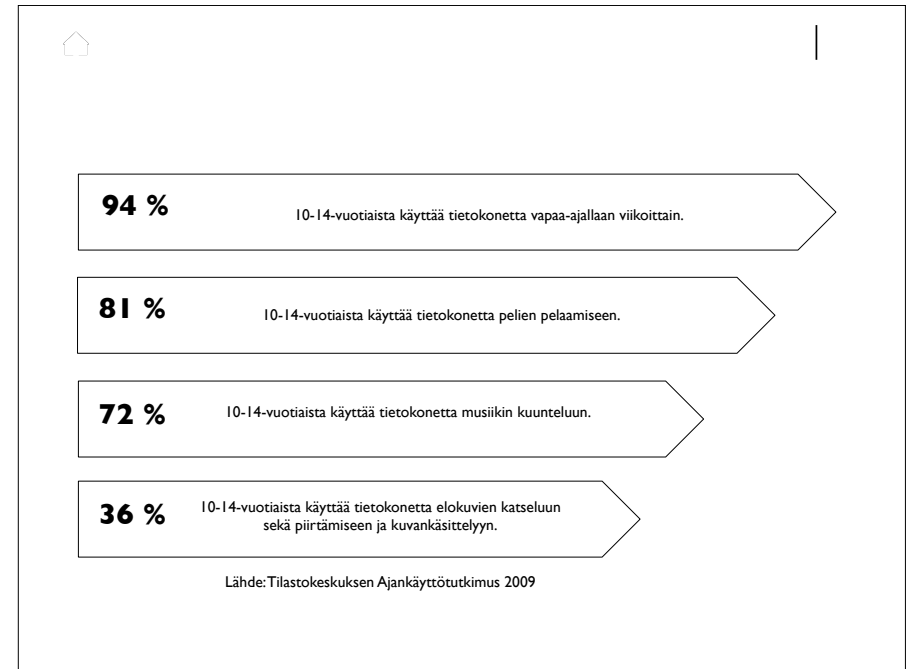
94 %
10-14-vuotiaista käyttää tietokonetta vapaa-ajallaan viikoittain.

81 %
10-14-vuotiaista käyttää tietokonetta pelien pelaamiseen.

72 %
10-14-vuotiaista käyttää tietokonetta musiikin kuunteluun.

36 %
10-14-vuotiaista käyttää tietokonetta elokuvien katseluun sekä piirtämiseen ja kuvankäsittelyyn.

Lähde: Tilastokeskuksen Ajankäyttötutkimus 2009